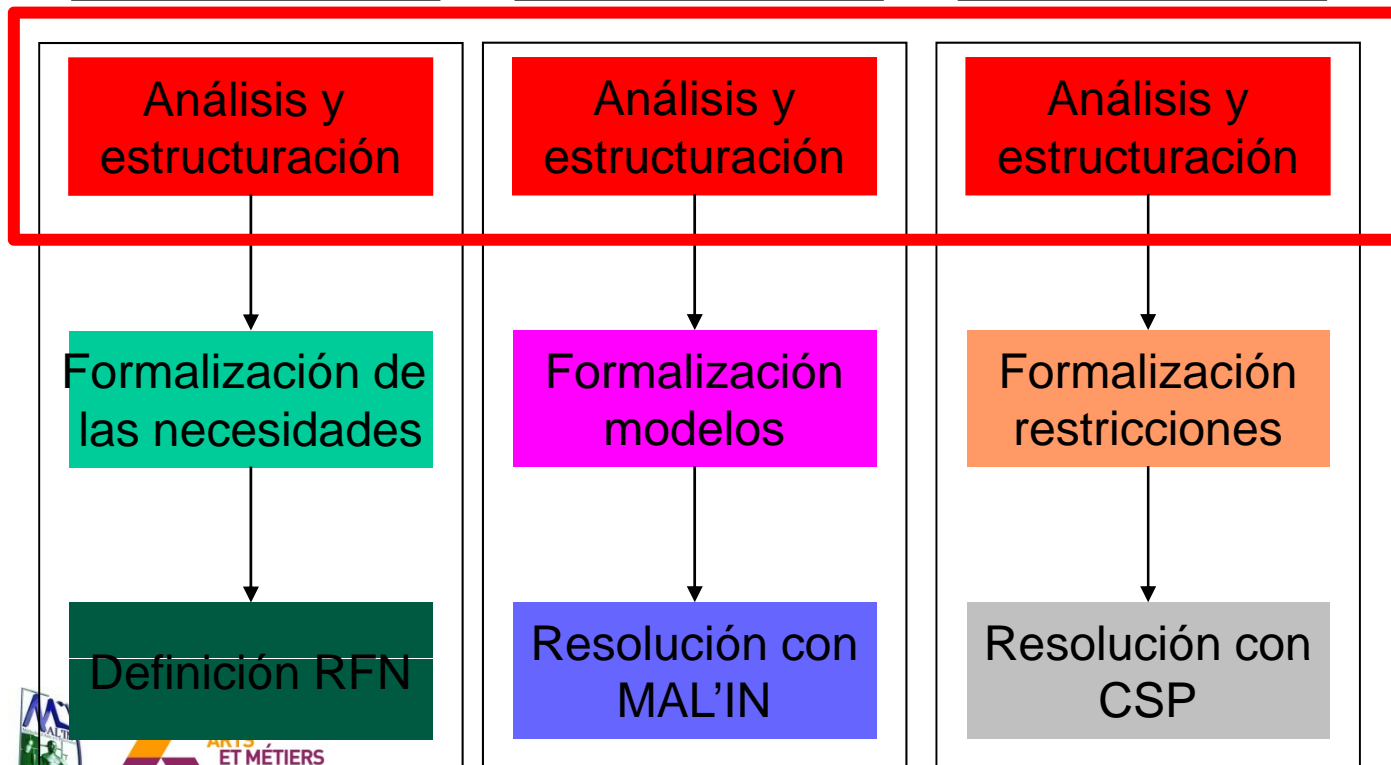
Análisis y estructuración

Formalización de las necesidades

Definición RFN

Análisis y estructuración

Formalización modelos

Resolución con MAL'IN

Análisis y estructuración

Formalización restricciones

Resolución con CSP

ARTS ET MÉTIERS